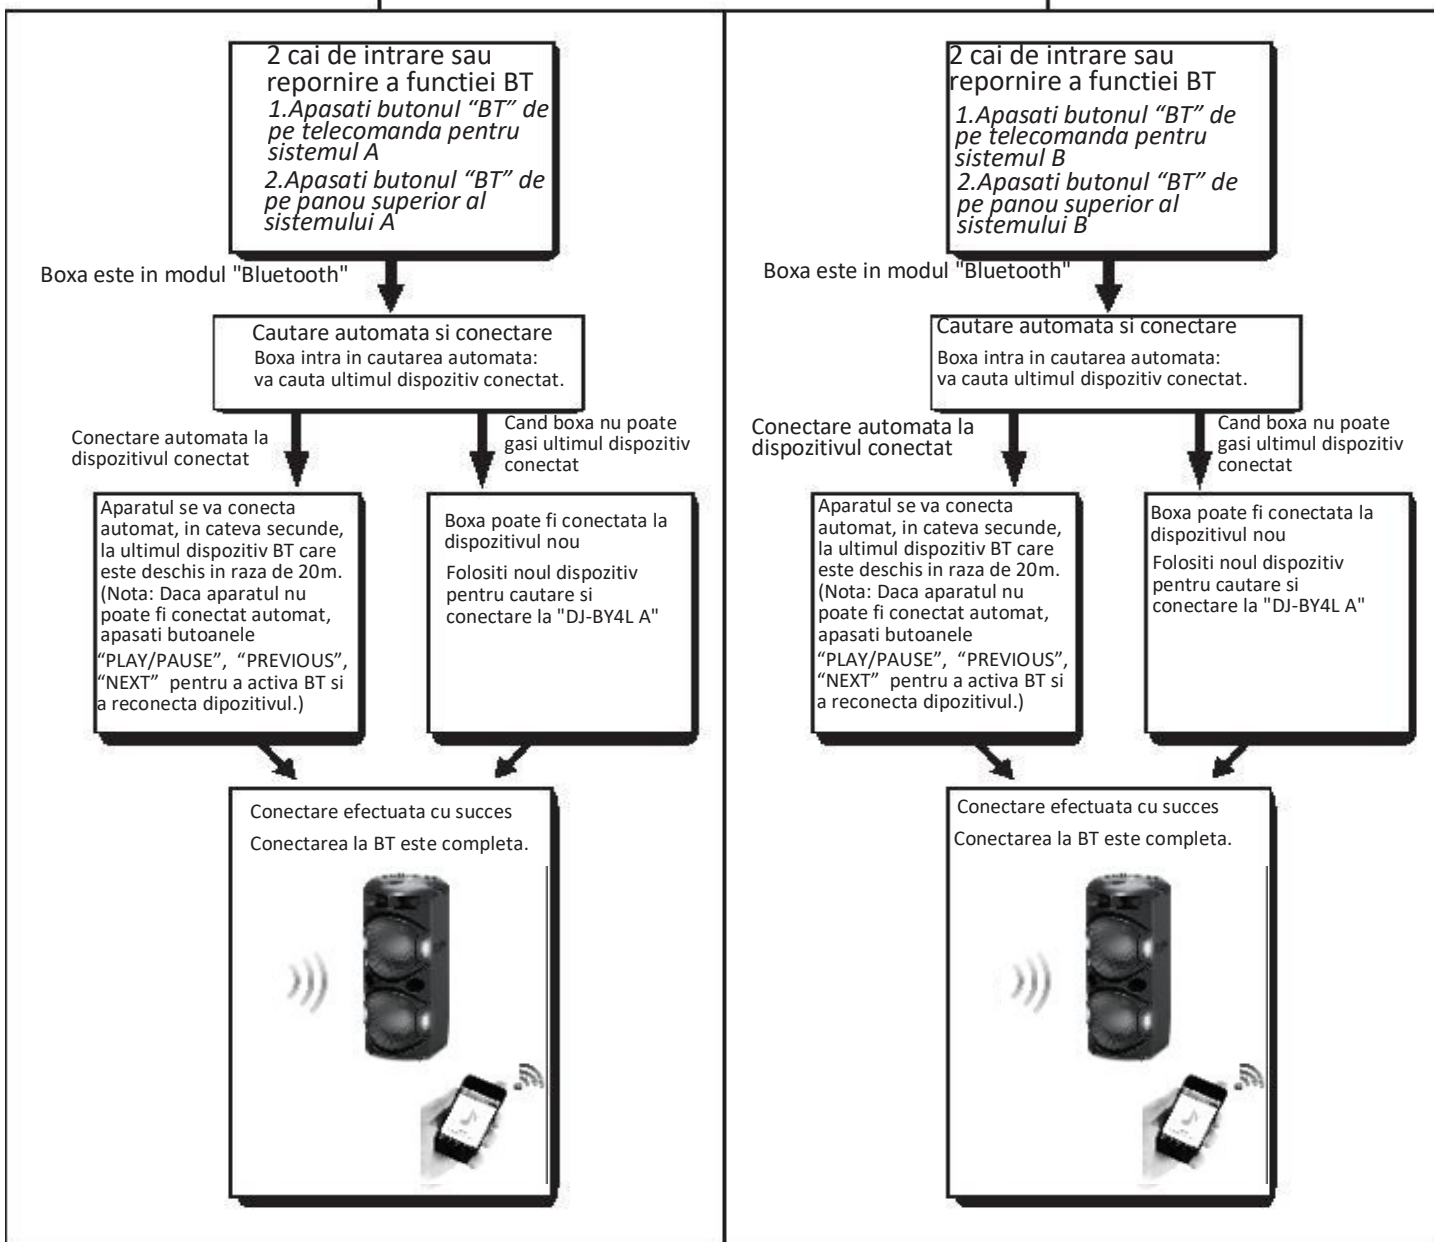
2 cai de intrare sau repornire a functiei BT

1.Apasati butonul “BT” de pe telecomanda pentru sistemul A

2.Apasati butonul “BT” de pe panou superior al sistemului A

Boxa este in modul "Bluetooth"

Cautare automata si conectare

Boxa intra in cautarea automata: va cauta ultimul dispozitiv conectat.

Conectare automata la dispozitivul conectat

Cand boxa nu poate gasi ultimul dispozitiv conectat

Aparatul se va conecta automat, in cateva secunde, la ultimul dispozitiv BT care este deschis in raza de 20m. (Nota: Daca aparatul nu poate fi conectat automat, apasati butoanele “PLAY/PAUSE”, “PREVIOUS”, “NEXT” pentru a activa BT si a reconecta dipozitivul.)

Boxa poate fi conectata la dispozitivul nou

Folositi noul dispozitiv pentru cautare si conectare la "DJ-BY4L A"

Conectare efectuata cu succes

Conectarea la BT este completa.

2 cai de intrare sau repornire a functiei BT

1.Apasati butonul “BT” de pe telecomanda pentru sistemul B

2.Apasati butonul “BT” de pe panou superior al sistemului B

Boxa este in modul "Bluetooth"

Cautare automata si conectare

Boxa intra in cautarea automata: va cauta ultimul dispozitiv conectat.

Conectare automata la dispozitivul conectat

Cand boxa nu poate gasi ultimul dispozitiv conectat

Aparatul se va conecta automat, in cateva secunde, la ultimul dispozitiv BT care este deschis in raza de 20m. (Nota: Daca aparatul nu poate fi conectat automat, apasati butoanele “PLAY/PAUSE”, “PREVIOUS”, “NEXT” pentru a activa BT si a reconecta dipozitivul.)

Boxa poate fi conectata la dispozitivul nou

Folositi noul dispozitiv pentru cautare si conectare la "DJ-BY4L A"

Conectare efectuata cu succes

Conectarea la BT este completa.